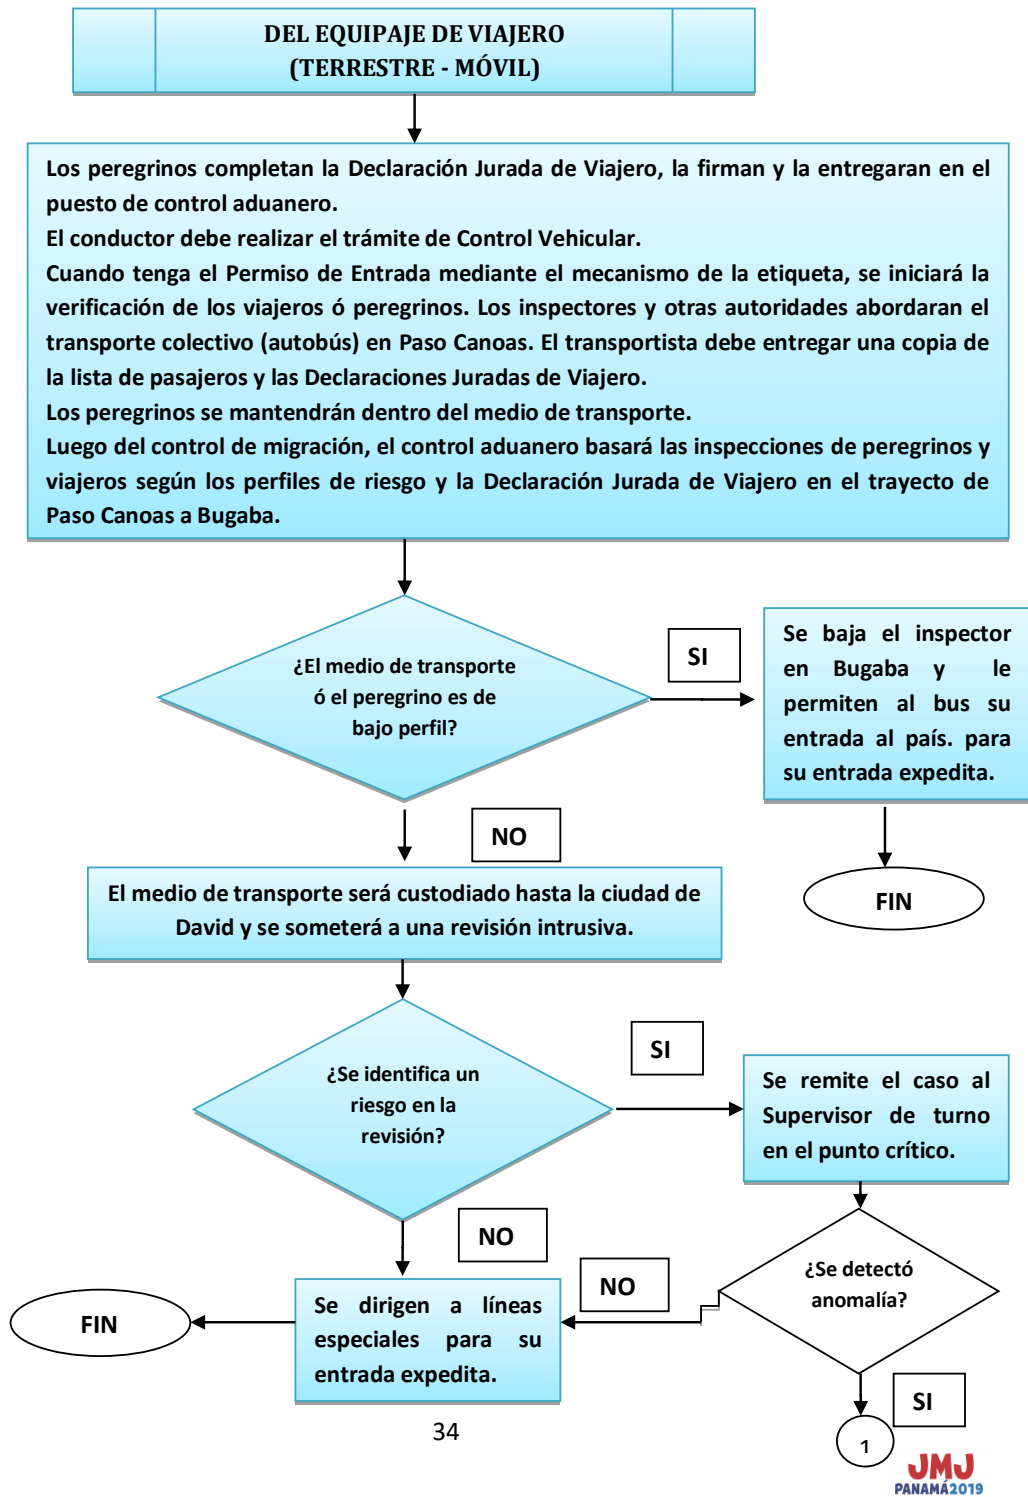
DEL EQUIPAJE DE VIAJERO
(TERRESTRE - MÓVIL)

Los peregrinos completan la Declaración Jurada de Viajero, la firman y la entregaran en el puesto de control aduanero.
El conductor debe realizar el trámite de Control Vehicular.
Cuando tenga el Permiso de Entrada mediante el mecanismo de la etiqueta, se iniciará la verificación de los viajeros ó peregrinos. Los inspectores y otras autoridades abordaran el transporte colectivo (autobús) en Paso Canoas. El transportista debe entregar una copia de la lista de pasajeros y las Declaraciones Juradas de Viajero.
Los peregrinos se mantendrán dentro del medio de transporte.
Luego del control de migración, el control aduanero basará las inspecciones de peregrinos y viajeros según los perfiles de riesgo y la Declaración Jurada de Viajero en el trayecto de Paso Canoas a Bugaba.

¿El medio de transporte ó el peregrino es de bajo perfil?

SI

Se baja el inspector en Bugaba y le permiten al bus su entrada al país. para su entrada expedita.

FIN

NO

El medio de transporte será custodiado hasta la ciudad de David y se someterá a una revisión intrusiva.

¿Se identifica un riesgo en la revisión?

SI

Se remite el caso al Supervisor de turno en el punto crítico.

NO

¿Se detectó anomalía?

NO

FIN

Se dirigen a líneas especiales para su entrada expedita.

SI

1

34

JMJ
PANAMÁ2019